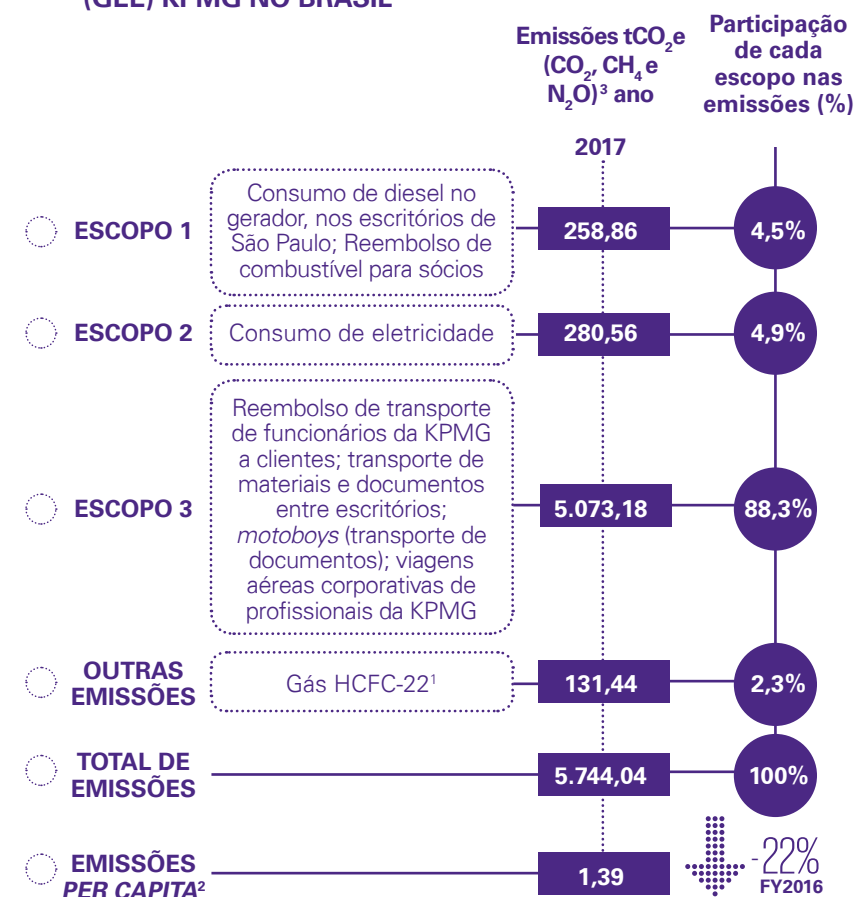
(GEE) KPMG NO BRASIL

Emissões $tCO_2e$ ($CO_2$, $CH_4$ e $N_2O$)$^3$ ano

Participação de cada escopo nas emissões (%)

2017

ESCOPO 1
Consumo de diesel no gerador, nos escritórios de São Paulo; Reembolso de combustível para sócios
258,86
4,5%

ESCOPO 2
Consumo de eletricidade
280,56
4,9%

ESCOPO 3
Reembolso de transporte de funcionários da KPMG a clientes; transporte de materiais e documentos entre escritórios; *motoboys* (transporte de documentos); viagens aéreas corporativas de profissionais da KPMG
5.073,18
88,3%

OUTRAS EMISSÕES
Gás HCFC-22$^1$
131,44
2,3%

TOTAL DE EMISSÕES
5.744,04
100%

EMISSÕES *PER CAPITA*$^2$
1,39
-22%
FY2016